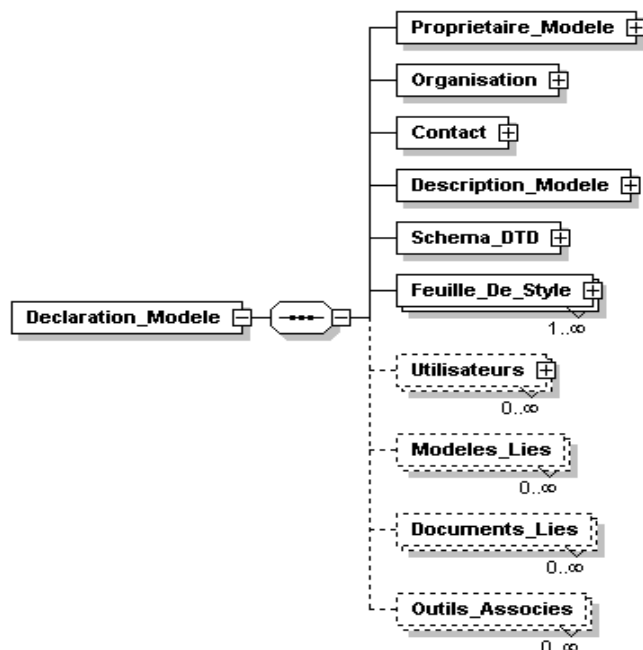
Declaration_Modele

Proprietaire_Modele

Organisation

Contact

Description_Modele

Schema_DTD

Feuille_De_Style

1..∞

Utilisateurs

0..∞

Modeles_Lies

0..∞

Documents_Lies

0..∞

Outils_Associes

0..∞